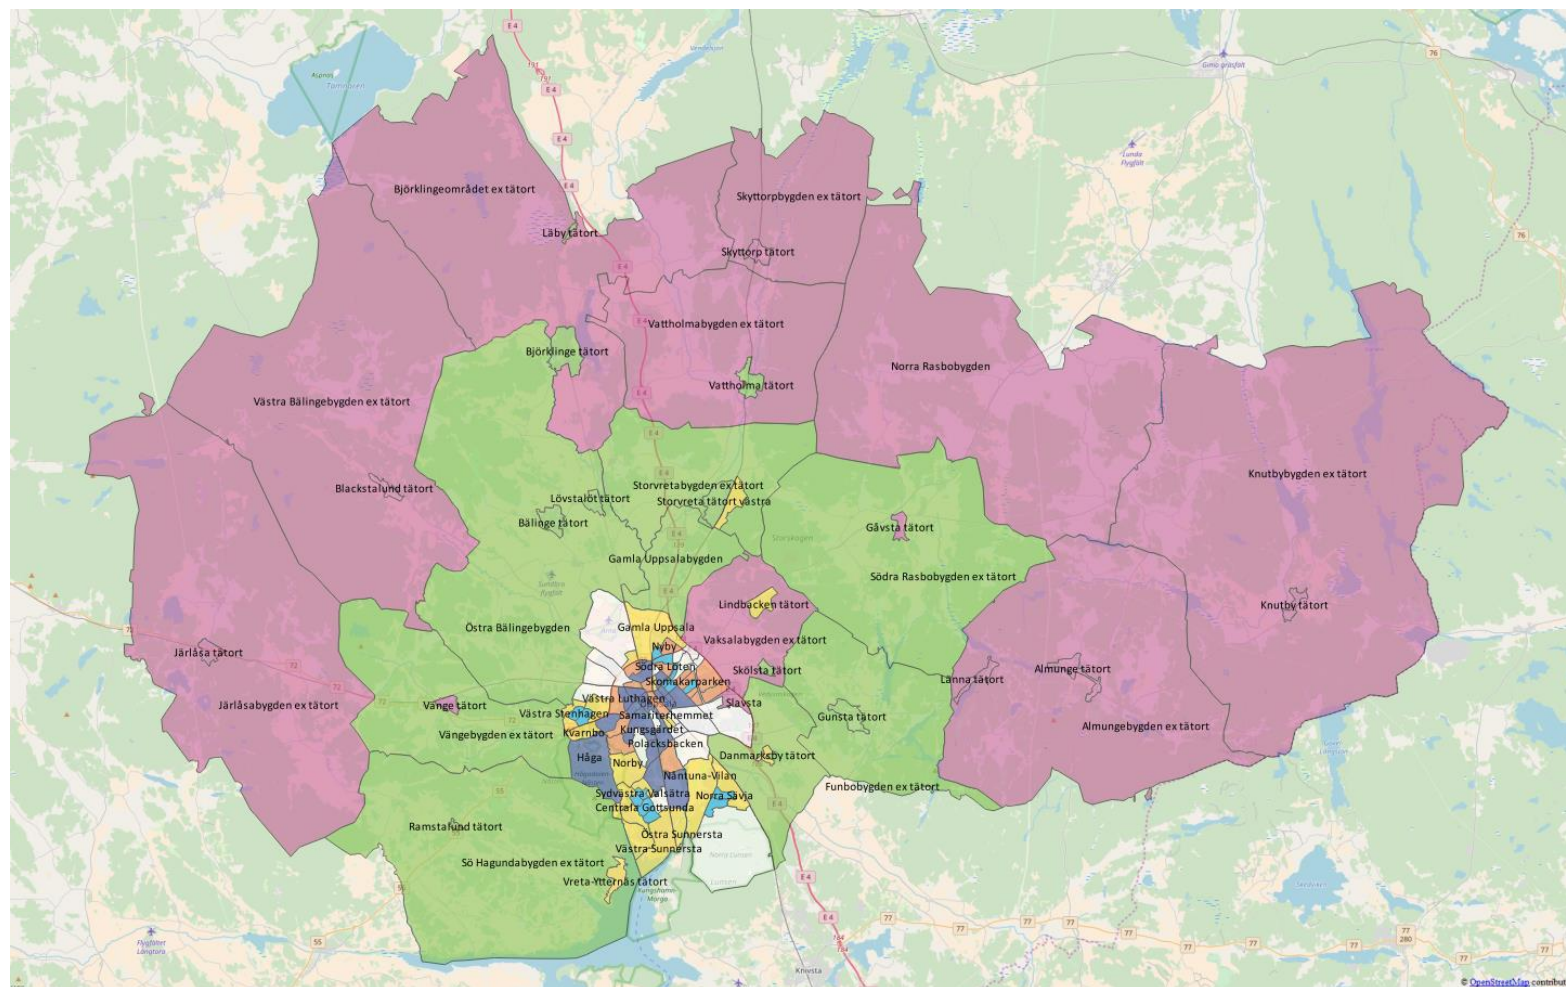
Björklingeområdet ex tätort
Läby tätort
Skyttorpbygden ex tätort
Skyttorp tätort
Vattholmabygden ex tätort
Björklinge tätort
Vattholma tätort
Norra Rasbobygden
Västra Bälingebygden ex tätort
Knutbybygden ex tätort
Blackstalund tätort
Storvretabygden ex tätort
Lövstalöt tätort
Storvreta tätort västra
Bälinge tätort
Gåvsta tätort
Gamla Uppsalabygden
Södra Rasbobygden ex tätort
Lindbacken tätort
Knutby tätort
Östra Bälingebygden
Gamla Uppsala
Nyby
Vaksalabygden ex tätort
Södra Löten
Skölsta tätort
Skomakarparken
Järlåsa tätort
Almunge tätort
Länna tätort
Västra Luthagen
Slavsta
Järlåsabygden ex tätort
Vänge tätort
Västra Stenhagen
Samaritenhemmet
Gunsta tätort
Vängebygden ex tätort
Kvarnbo
Kungsgärdet
Almungebygden ex tätort
Polacksbacken
Håga
Danmarksby tätort
Norby
Nåntuna-Vilan
Sydvästra Valsätra
Norra Sävja
Funbobygden ex tätort
Centrala Gottsunda
Ramstalund tätort
Östra Sunnersta
Västra Sunnersta
Sö Hagundabygden ex tätort
Vreta-Ytternäs tätort
E4
72
55
76
77
© OpenStreetMap contribut